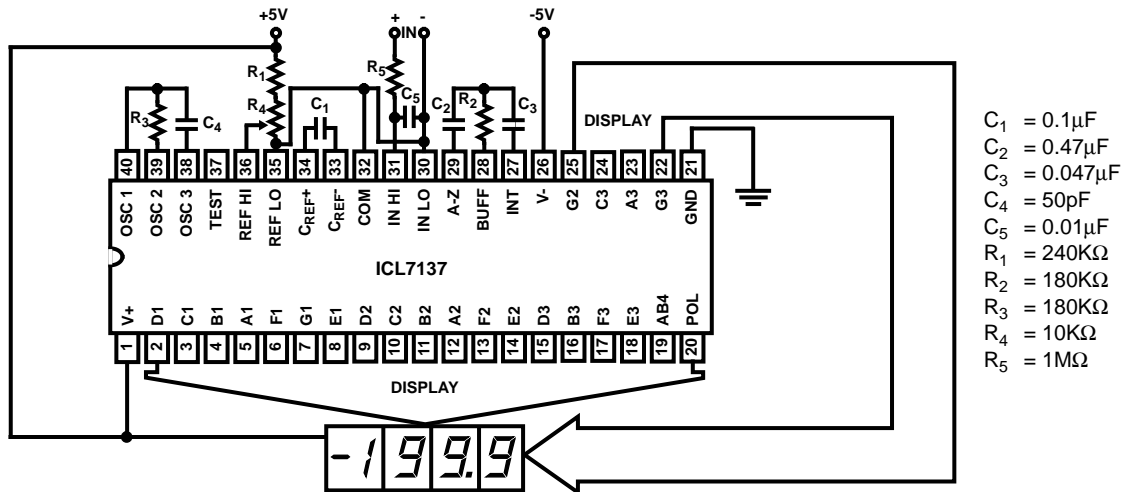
+5V
+ IN -
-5V
$R_1$
$R_4$
$R_3$
$C_4$
$C_1$
$R_5$
$C_5$
$C_2$
$R_2$
$C_3$
DISPLAY

40 39 38 37 36 35 34 33 32 31 30 29 28 27 26 25 24 23 22 21

OSC 1
OSC 2
OSC 3
TEST
REF HI
REF LO
$C_{REF}^+$
$C_{REF}^-$
COM
IN HI
IN LO
A-Z
BUFF
INT
V-
G2
C3
A3
G3
GND

ICL7137

V+
D1
C1
B1
A1
F1
G1
E1
D2
C2
B2
A2
F2
E2
D3
B3
F3
E3
AB4
POL

1 2 3 4 5 6 7 8 9 10 11 12 13 14 15 16 17 18 19 20

DISPLAY

-199.9

$C_1$ = 0.1μF
$C_2$ = 0.47μF
$C_3$ = 0.047μF
$C_4$ = 50pF
$C_5$ = 0.01μF
$R_1$ = 240KΩ
$R_2$ = 180KΩ
$R_3$ = 180KΩ
$R_4$ = 10KΩ
$R_5$ = 1MΩ